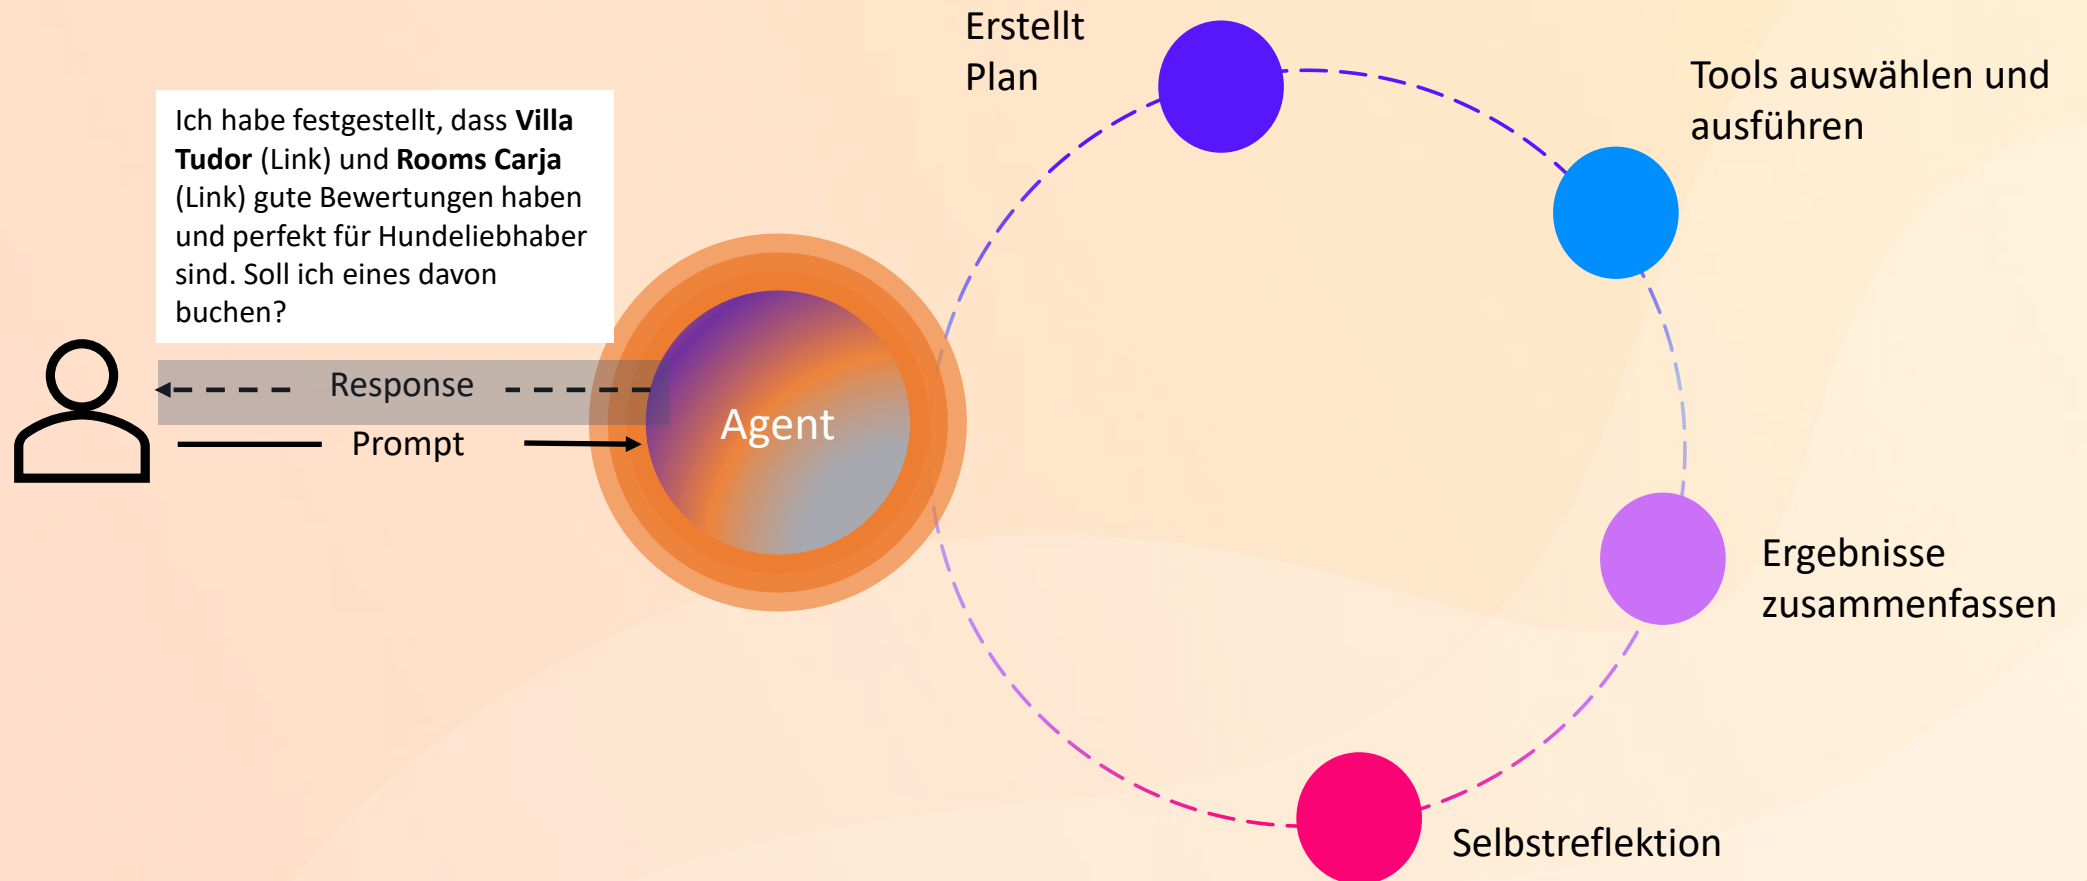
Ich habe festgestellt, dass **Villa Tudor** (Link) und **Rooms Carja** (Link) gute Bewertungen haben und perfekt für Hundeliebhaber sind. Soll ich eines davon buchen?

Response

Prompt

Agent

Erstellt Plan

Tools auswählen und ausführen

Ergebnisse zusammenfassen

Selbstreflektion